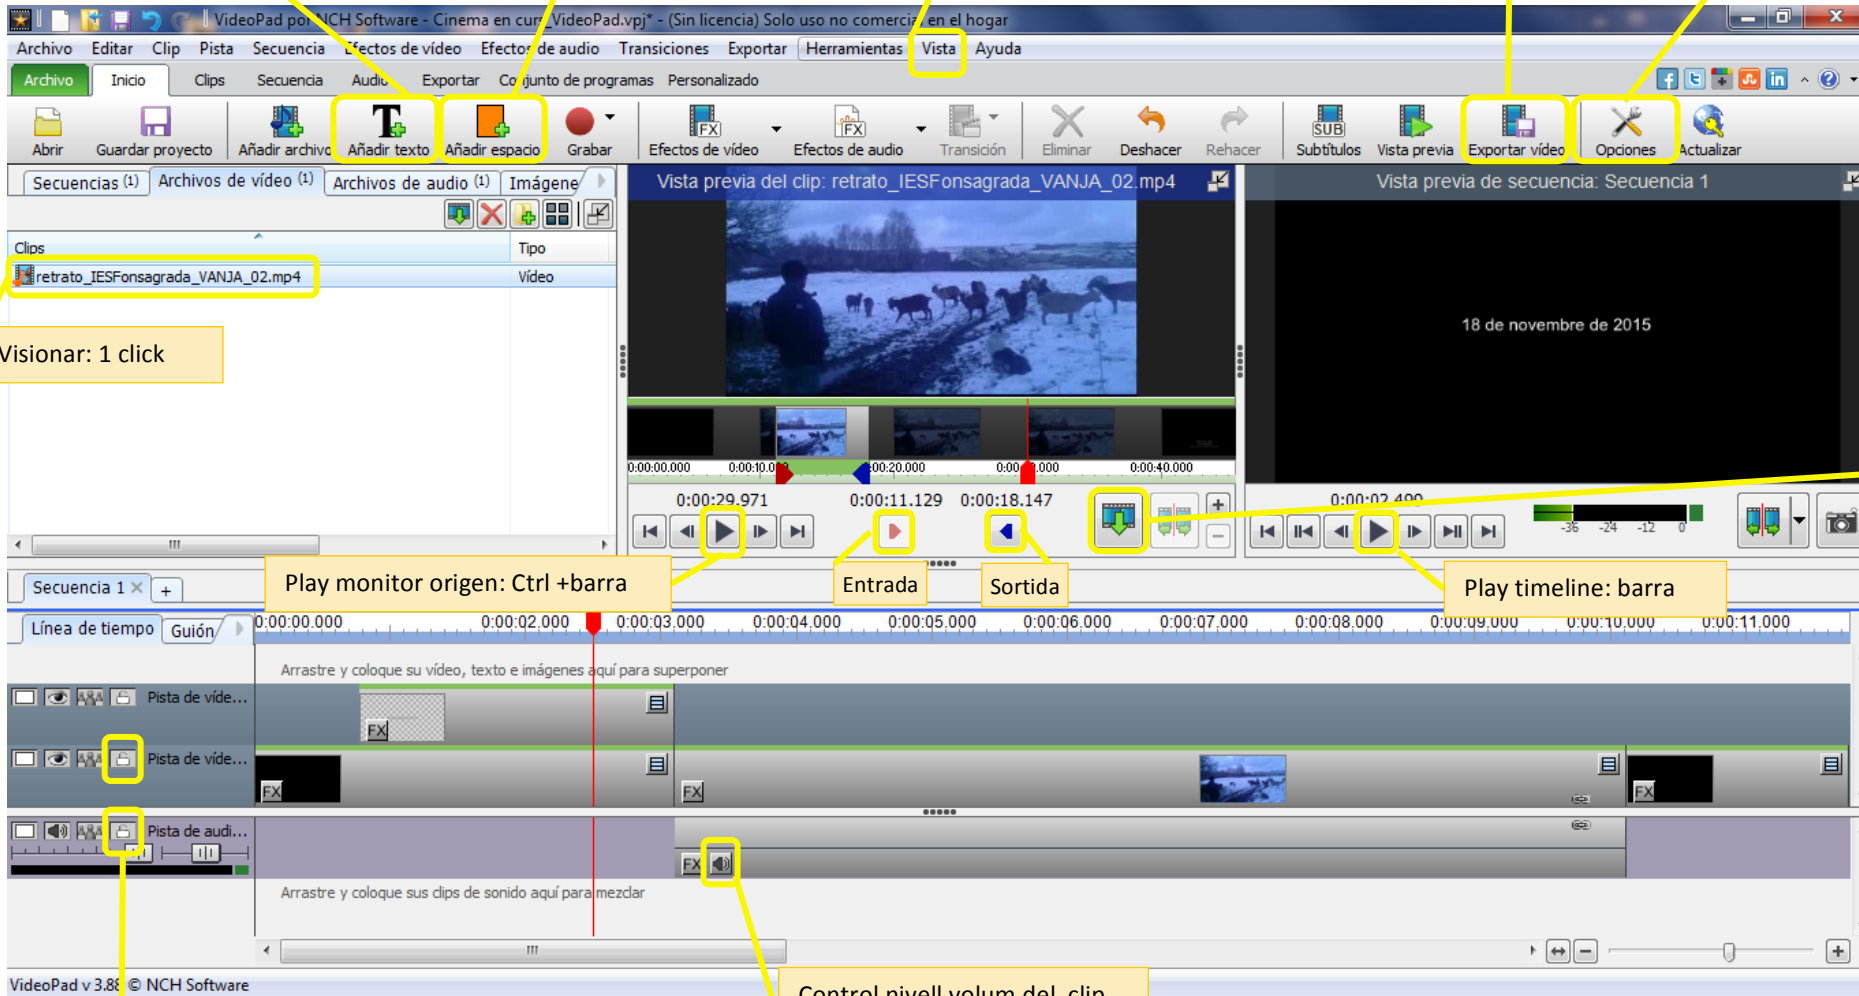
VideoPad por NCH Software - Cinema en curs_VideoPad.vpj* - (Sin licencia) Solo uso no comercial en el hogar

Archivo Editar Clip Pista Secuencia Efectos de vídeo Efectos de audio Transiciones Exportar Herramientas Vista Ayuda

Archivo Inicio Clips Secuencia Audio Exportar Conjunto de programas Personalizado

Abrir Guardar proyecto Añadir archivo Añadir texto Añadir espacio Grabar Efectos de vídeo Efectos de audio Transición Eliminar Deshacer Rehacer Subtítulos Vista previa Exportar vídeo Opciones Actualizar

Secuencias (1) Archivos de vídeo (1) Archivos de audio (1) Imágene

Clips Tipo
retrato_IESFonsagrada_VANJA_02.mp4 Vídeo

Visionar: 1 click

Vista previa del clip: retrato_IESFonsagrada_VANJA_02.mp4

0:00:00.000 0:00:10.0 0:00:20.000 0:00 .000 0:00:40.000

0:00:29.971 0:00:11.129 0:00:18.147

Vista previa de secuencia: Secuencia 1

18 de novembre de 2015

0:00:02.490

-36 -24 -12 0

Secuencia 1 ×

Play monitor origen: Ctrl +barra

Entrada

Sortida

Play timeline: barra

Línea de tiempo Guión

0:00:00.000 0:00:02.000 0:00:03.000 0:00:04.000 0:00:05.000 0:00:06.000 0:00:07.000 0:00:08.000 0:00:09.000 0:00:10.000 0:00:11.000

Arrastre y coloque su vídeo, texto e imágenes aquí para superponer

Pista de víde...

Pista de víde...

Pista de audi...

Arrastre y coloque sus clips de sonido aquí para mezclar

VideoPad v 3.88 © NCH Software

Control nivell volum del clip